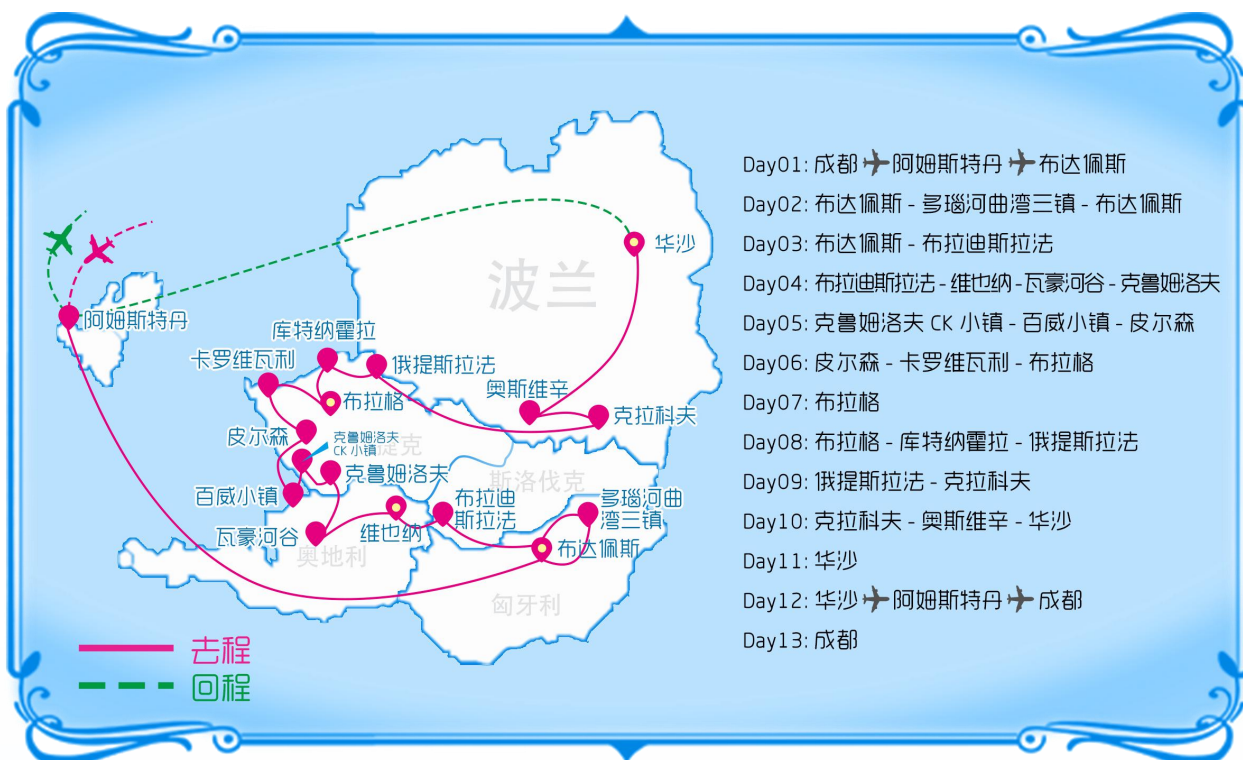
华沙
波兰
阿姆斯特丹
库特纳霍拉
卡罗维瓦利
俄提斯拉法
布拉格
奥斯维辛
克拉科夫
皮尔森
克鲁姆洛夫 CK 小镇
捷克
克鲁姆洛夫
斯洛伐克
百威小镇
布拉迪斯拉法
多瑙河曲湾三镇
瓦豪河谷
维也纳
布达佩斯
奥地利
匈牙利
去程
回程

Day01: 成都 ✈ 阿姆斯特丹 ✈ 布达佩斯
Day02: 布达佩斯 - 多瑙河曲湾三镇 - 布达佩斯
Day03: 布达佩斯 - 布拉迪斯拉法
Day04: 布拉迪斯拉法 - 维也纳 - 瓦豪河谷 - 克鲁姆洛夫
Day05: 克鲁姆洛夫 CK 小镇 - 百威小镇 - 皮尔森
Day06: 皮尔森 - 卡罗维瓦利 - 布拉格
Day07: 布拉格
Day08: 布拉格 - 库特纳霍拉 - 俄提斯拉法
Day09: 俄提斯拉法 - 克拉科夫
Day10: 克拉科夫 - 奥斯维辛 - 华沙
Day11: 华沙
Day12: 华沙 ✈ 阿姆斯特丹 ✈ 成都
Day13: 成都